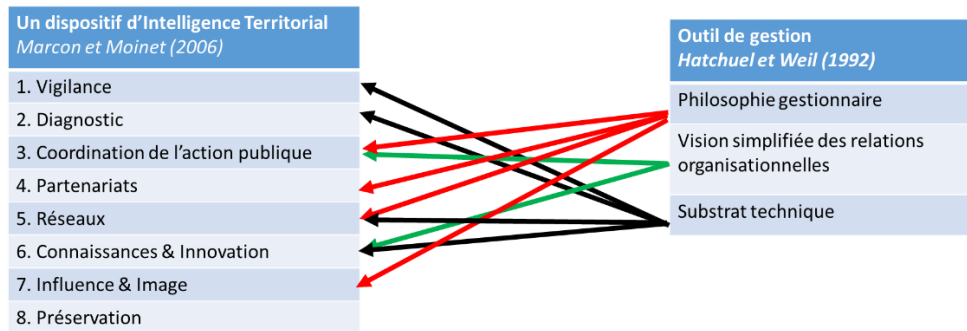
Un dispositif d'Intelligence Territorial
*Marcon et Moinet (2006)*

1. Vigilance
2. Diagnostic
3. Coordination de l'action publique
4. Partenariats
5. Réseaux
6. Connaissances & Innovation
7. Influence & Image
8. Préservation

Outil de gestion
*Hatchuel et Weil (1992)*

Philosophie gestionnaire
Vision simplifiée des relations organisationnelles
Substrat technique